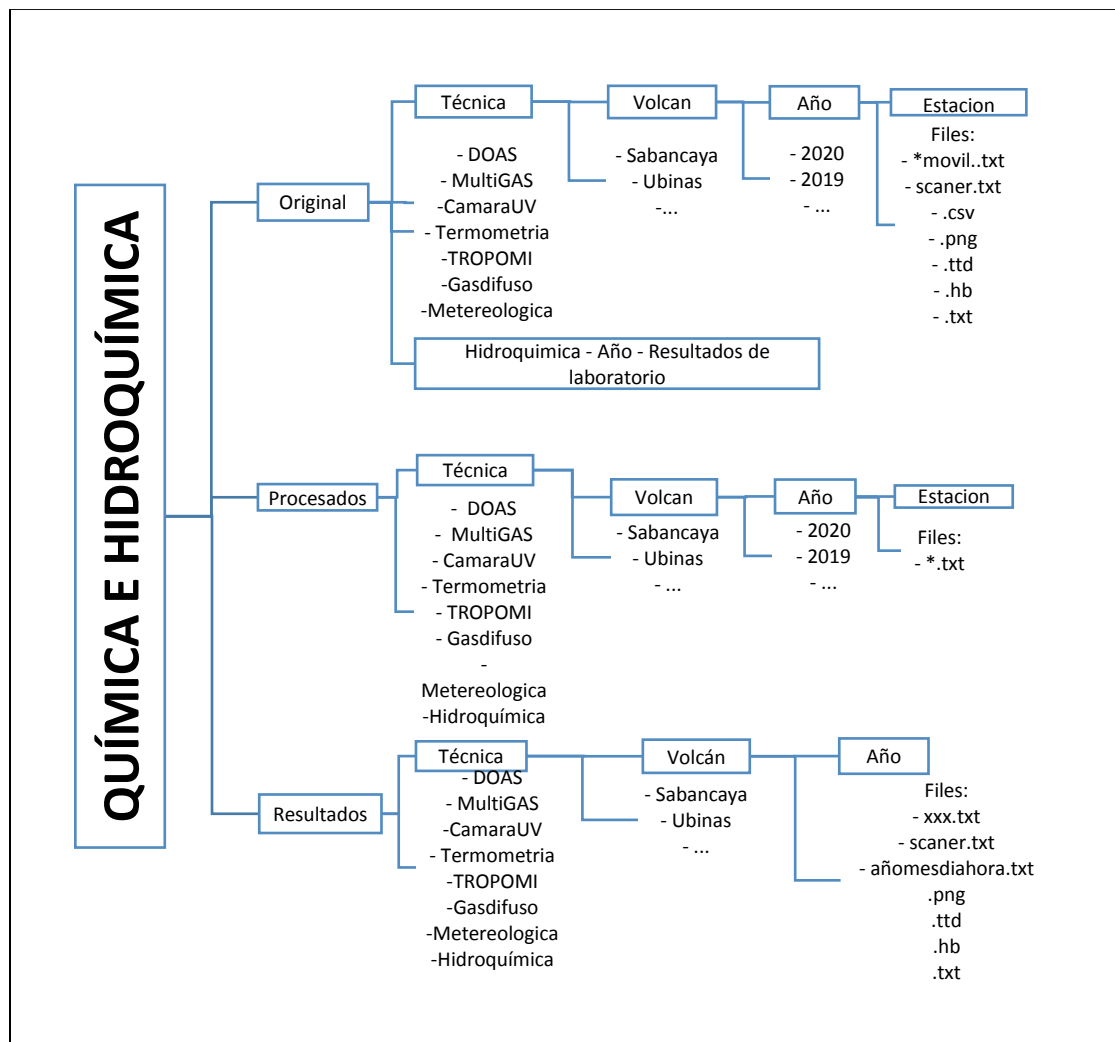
QUÍMICA E HIDROQUÍMICA

Original

Técnica

- DOAS
- MultiGAS
-CamaraUV
- Termometria
-TROPOMI
-Gasdifuso
-Metereologica

Volcan

- Sabancaya
- Ubinas
-...

Año

- 2020
- 2019
- ...

Estacion

Files:
- *movil..txt
- scaner.txt
- .csv
- .png
- .ttd
- .hb
- .txt

Hidroquimica - Año - Resultados de laboratorio

Procesados

Técnica

- DOAS
- MultiGAS
- CamaraUV
- Termometria
- TROPOMI
- Gasdifuso
-
Metereologica
-Hidroquímica

Volcan

- Sabancaya
- Ubinas
- ...

Año

- 2020
- 2019
- ...

Estacion

Files:
- *.txt

Resultados

Técnica

- DOAS
- MultiGAS
-CamaraUV
- Termometria
-TROPOMI
-Gasdifuso
-Metereologica
-Hidroquímica

Volcán

- Sabancaya
- Ubinas
- ...

Año

Files:
- xxx.txt
- scaner.txt
- añomesdiahora.txt
.png
.ttd
.hb
.txt